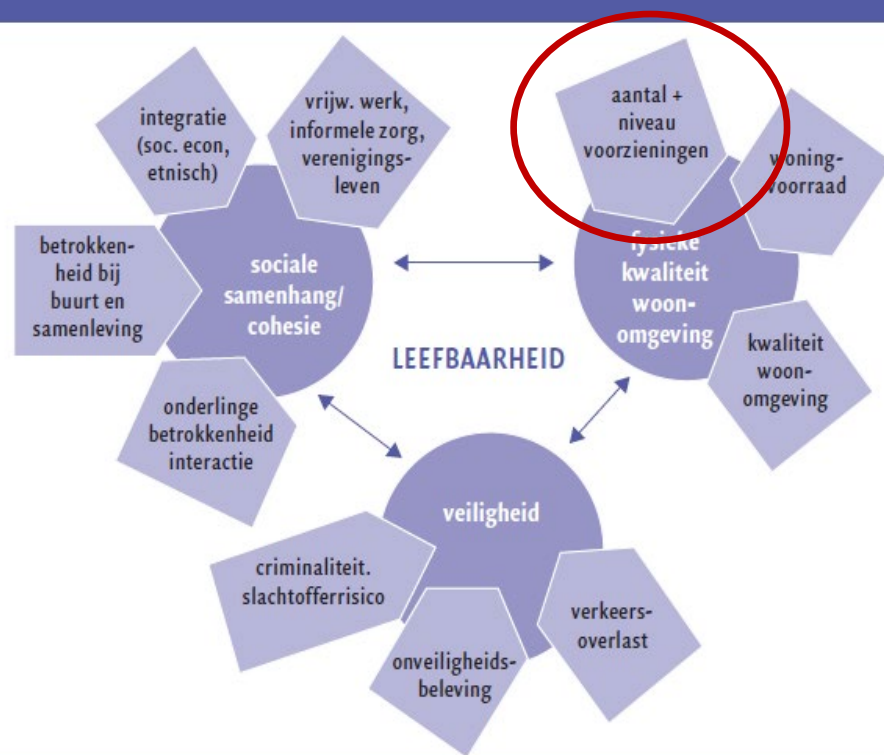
integratie (soc. econ, etnisch)

vrijw. werk, informele zorg, verenigingsleven

betrokkenheid bij buurt en samenleving

sociale samenhang/ cohesie

onderlinge betrokkenheid interactie

aantal + niveau voorzieningen

woningvoorraad

fysieke kwaliteit woonomgeving

kwaliteit woonomgeving

LEEFBAARHEID

veiligheid

criminaliteit. slachtofferrisico

onveiligheidsbeleving

verkeersoverlast